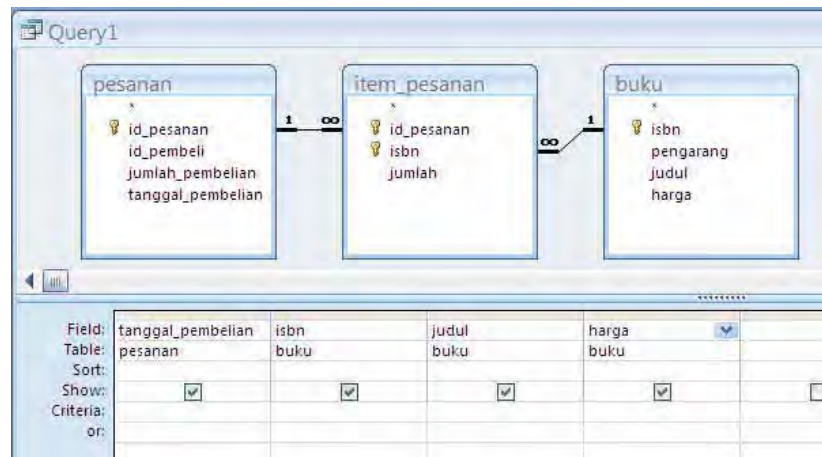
Query1

pesanan
*
id_pesanan
id_pembeli
jumlah_pembelian
tanggal_pembelian

1 ∞

item_pesanan
*
id_pesanan
isbn
jumlah

∞ 1

buku
*
isbn
pengarang
judul
harga

| Field: | tanggal_pembelian | isbn | judul | harga |
|---|---|---|---|---|
| Table: | pesanan | buku | buku | buku |
| Sort: | | | | |
| Show: | ☑ | ☑ | ☑ | ☑ |
| Criteria: | | | | |
| or: | | | | |